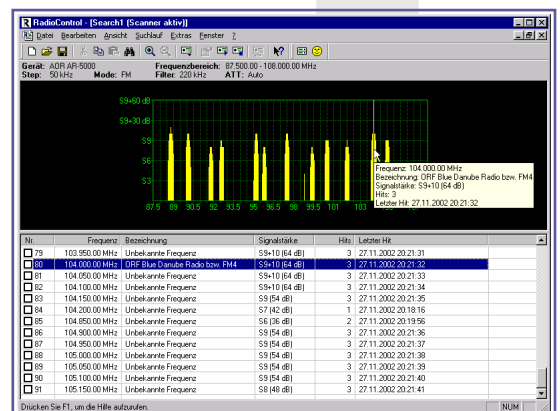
RadioControl - [Search1 (Scanner aktiv)]

Datei Bearbeiten Ansicht Suchlauf Extras Fenster ?

Gerät: AOR AR-5000
Step: 50 kHz
Mode: FM
Frequenzbereich: 87.500.00 - 108.000.00 MHz
Filter: 220 kHz
ATT: Auto

S9+60 dB
S9+30 dB
S9
S6
S3

87.5 89 90.5 92 93.5 95 96.5 98 99.5 101 103

Frequenz: 104.000.00 MHz
Bezeichnung: ORF Blue Danube Radio bzw. FM4
Signalstärke: S9+10 (64 dB)
Hits: 3
Letzter Hit: 27.11.2002 20:21:32

| Nr. | Frequenz | Bezeichnung | Signalstärke | Hits | Letzter Hit |
|---|---|---|---|---|---|
| 79 | 103.950.00 MHz | Unbekannte Frequenz | S9+10 (64 dB) | 3 | 27.11.2002 20:21:31 |
| 80 | 104.000.00 MHz | ORF Blue Danube Radio bzw. FM4 | S9+10 (64 dB) | 3 | 27.11.2002 20:21:32 |
| 81 | 104.050.00 MHz | Unbekannte Frequenz | S9+10 (64 dB) | 3 | 27.11.2002 20:21:33 |
| 82 | 104.100.00 MHz | Unbekannte Frequenz | S9+10 (64 dB) | 3 | 27.11.2002 20:21:34 |
| 83 | 104.150.00 MHz | Unbekannte Frequenz | S9 (54 dB) | 3 | 27.11.2002 20:21:35 |
| 84 | 104.200.00 MHz | Unbekannte Frequenz | S7 (42 dB) | 1 | 27.11.2002 20:18:16 |
| 85 | 104.850.00 MHz | Unbekannte Frequenz | S6 (36 dB) | 2 | 27.11.2002 20:19:56 |
| 86 | 104.900.00 MHz | Unbekannte Frequenz | S9 (54 dB) | 3 | 27.11.2002 20:21:36 |
| 87 | 104.950.00 MHz | Unbekannte Frequenz | S9 (54 dB) | 3 | 27.11.2002 20:21:37 |
| 88 | 105.000.00 MHz | Unbekannte Frequenz | S9 (54 dB) | 3 | 27.11.2002 20:21:38 |
| 89 | 105.050.00 MHz | Unbekannte Frequenz | S9 (54 dB) | 3 | 27.11.2002 20:21:39 |
| 90 | 105.100.00 MHz | Unbekannte Frequenz | S9 (54 dB) | 3 | 27.11.2002 20:21:40 |
| 91 | 105.150.00 MHz | Unbekannte Frequenz | S8 (48 dB) | 3 | 27.11.2002 20:21:41 |

Drücken Sie F1, um die Hilfe aufzurufen.
NUM